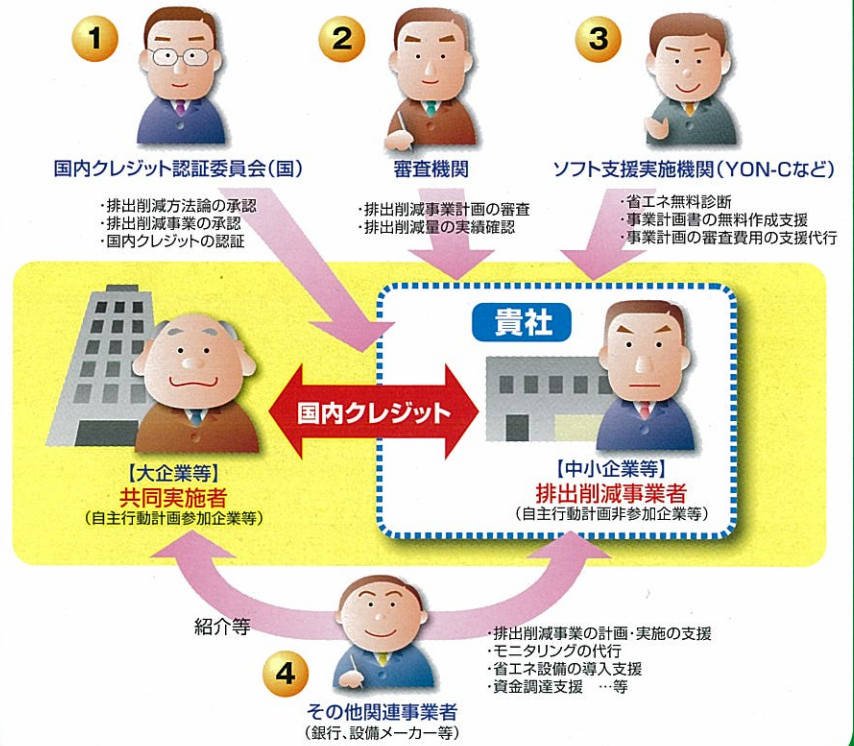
1

2

3

国内クレジット認証委員会(国)

・排出削減方法論の承認
・排出削減事業の承認
・国内クレジットの認証

審査機関

・排出削減事業計画の審査
・排出削減量の実績確認

ソフト支援実施機関(YON-Cなど)

・省エネ無料診断
・事業計画書の無料作成支援
・事業計画の審査費用の支援代行

貴社

国内クレジット

【大企業等】
共同実施者
(自主行動計画参加企業等)

【中小企業等】
排出削減事業者
(自主行動計画非参加企業等)

紹介等

・排出削減事業の計画・実施の支援
・モニタリングの代行
・省エネ設備の導入支援
・資金調達支援 …等

4

その他関連事業者
(銀行、設備メーカー等)